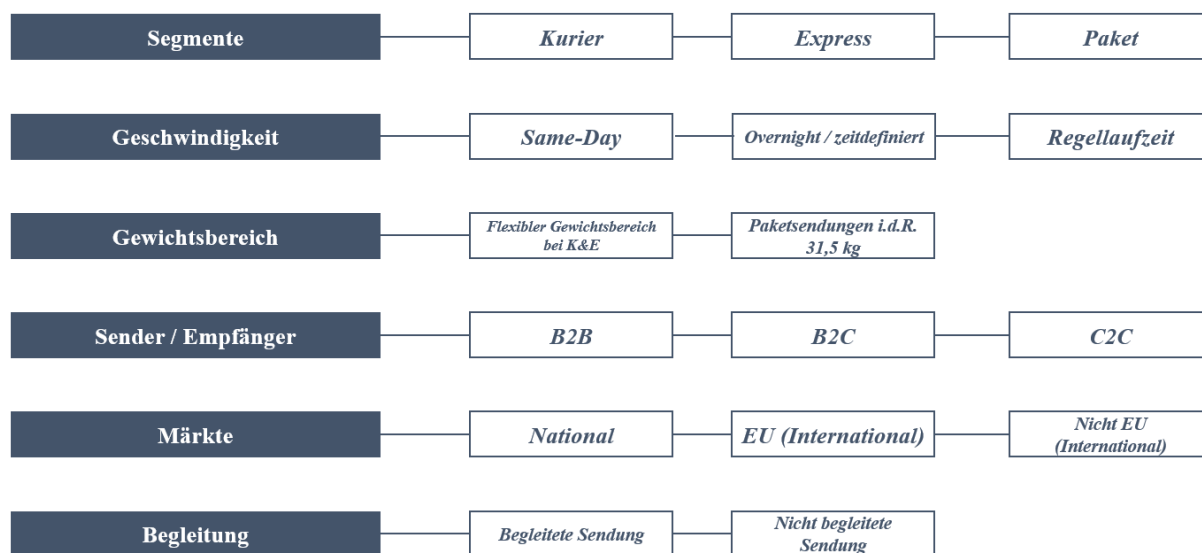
Segmente
Kurier
Express
Paket

Geschwindigkeit
Same-Day
Overnight / zeitdefiniert
Regellaufzeit

Gewichtsbereich
Flexibler Gewichtsbereich bei K&E
Paketsendungen i.d.R. 31,5 kg

Sender / Empfänger
B2B
B2C
C2C

Märkte
National
EU (International)
Nicht EU (International)

Begleitung
Begleitete Sendung
Nicht begleitete Sendung